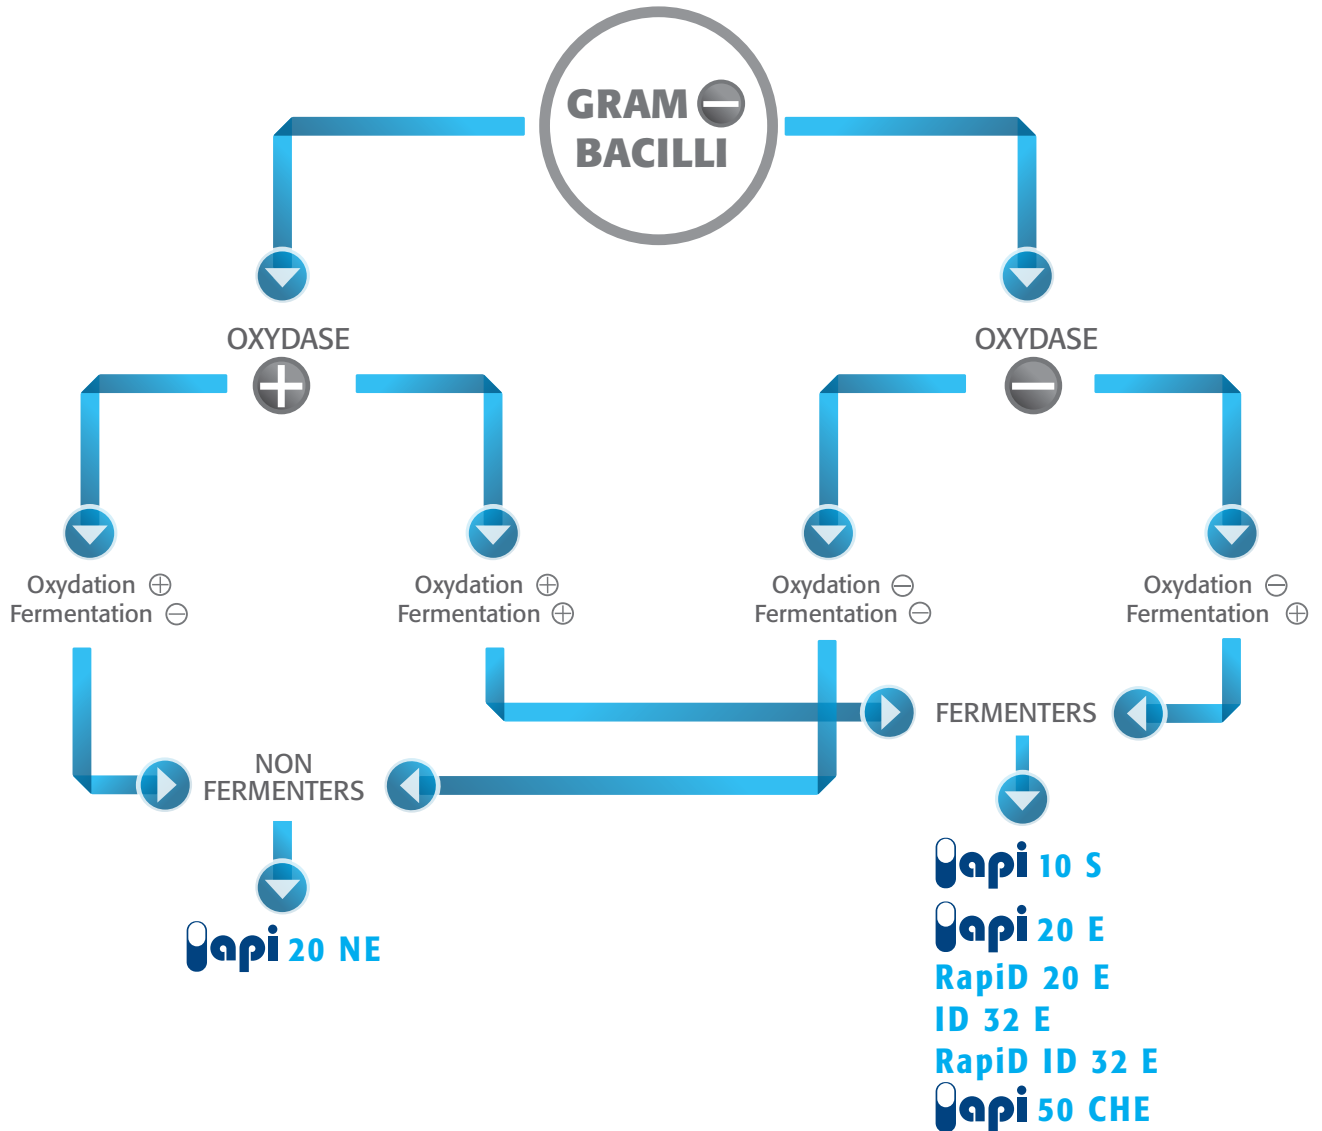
GRAM ⊖
BACILLI

OXYDASE ⊕

OXYDASE ⊖

Oxydation ⊕
Fermentation ⊖

Oxydation ⊕
Fermentation ⊕

Oxydation ⊖
Fermentation ⊖

Oxydation ⊖
Fermentation ⊕

FERMENTERS

NON FERMENTERS

api 20 NE

api 10 S
api 20 E
RapiD 20 E
ID 32 E
RapiD ID 32 E
api 50 CHE